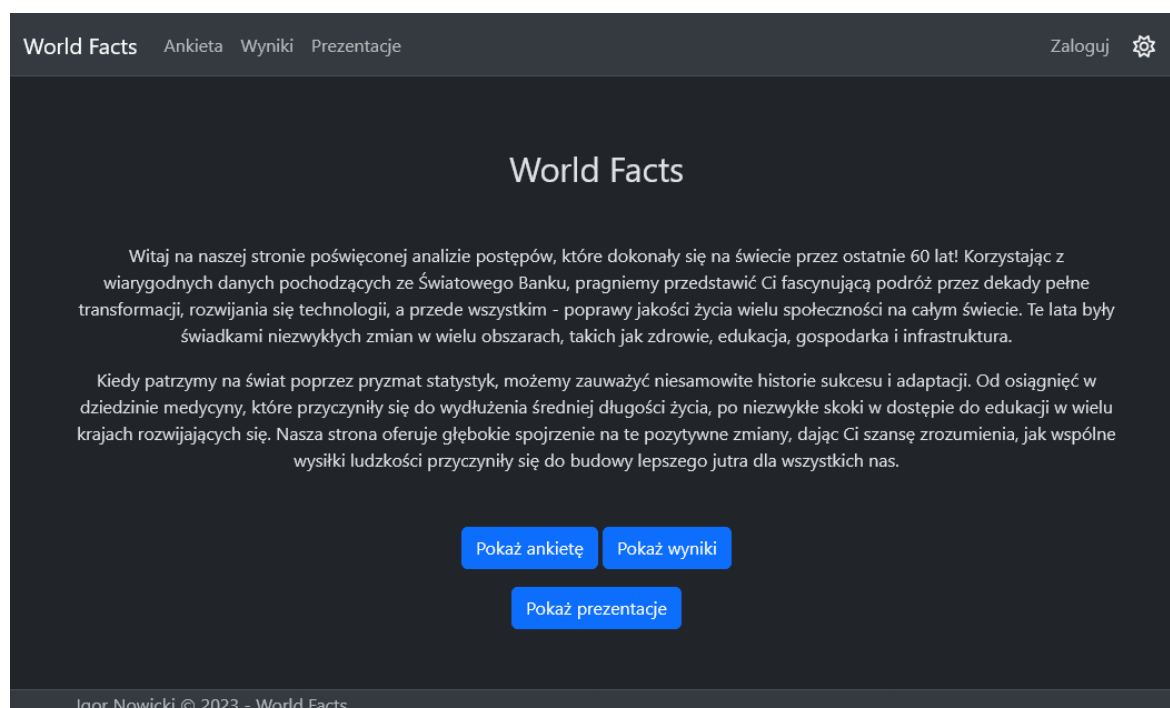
World Facts Ankieta Wyniki Prezentacje Zaloguj

World Facts

Witaj na naszej stronie poświęconej analizie postępów, które dokonały się na świecie przez ostatnie 60 lat! Korzystając z wiarygodnych danych pochodzących ze Światowego Banku, pragniemy przedstawić Ci fascynującą podróż przez dekady pełne transformacji, rozwijania się technologii, a przede wszystkim - poprawy jakości życia wielu społeczności na całym świecie. Te lata były świadkami niezwykłych zmian w wielu obszarach, takich jak zdrowie, edukacja, gospodarka i infrastruktura.

Kiedy patrzymy na świat poprzez pryzmat statystyk, możemy zauważyć niesamowite historie sukcesu i adaptacji. Od osiągnięć w dziedzinie medycyny, które przyczyniły się do wydłużenia średniej długości życia, po niezwykłe skoki w dostępie do edukacji w wielu krajach rozwijających się. Nasza strona oferuje głębokie spojrzenie na te pozytywne zmiany, dając Ci szansę zrozumienia, jak wspólne wysiłki ludzkości przyczyniły się do budowy lepszego jutra dla wszystkich nas.

Pokaż ankietę Pokaż wyniki

Pokaż prezentacje

Igor Nowicki © 2023 - World Facts